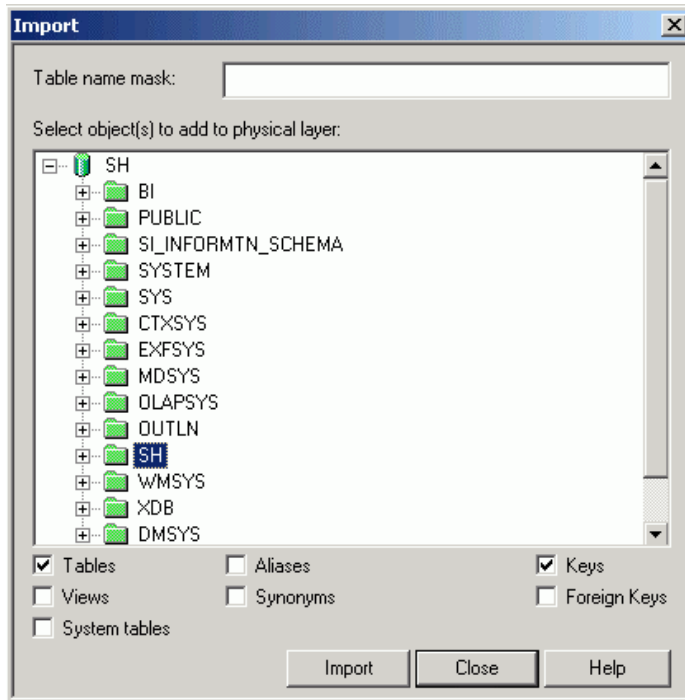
Import

Table name mask:

Select object(s) to add to physical layer:

SH
BI
PUBLIC
SI_INFORMTN_SCHEMA
SYSTEM
SYS
CTXSYS
EXFSYS
MDSYS
OLAPSYS
OUTLN
SH
WMSYS
XDB
DMSYS

☑ Tables ☐ Aliases ☑ Keys
☐ Views ☐ Synonyms ☐ Foreign Keys
☐ System tables

Import Close Help